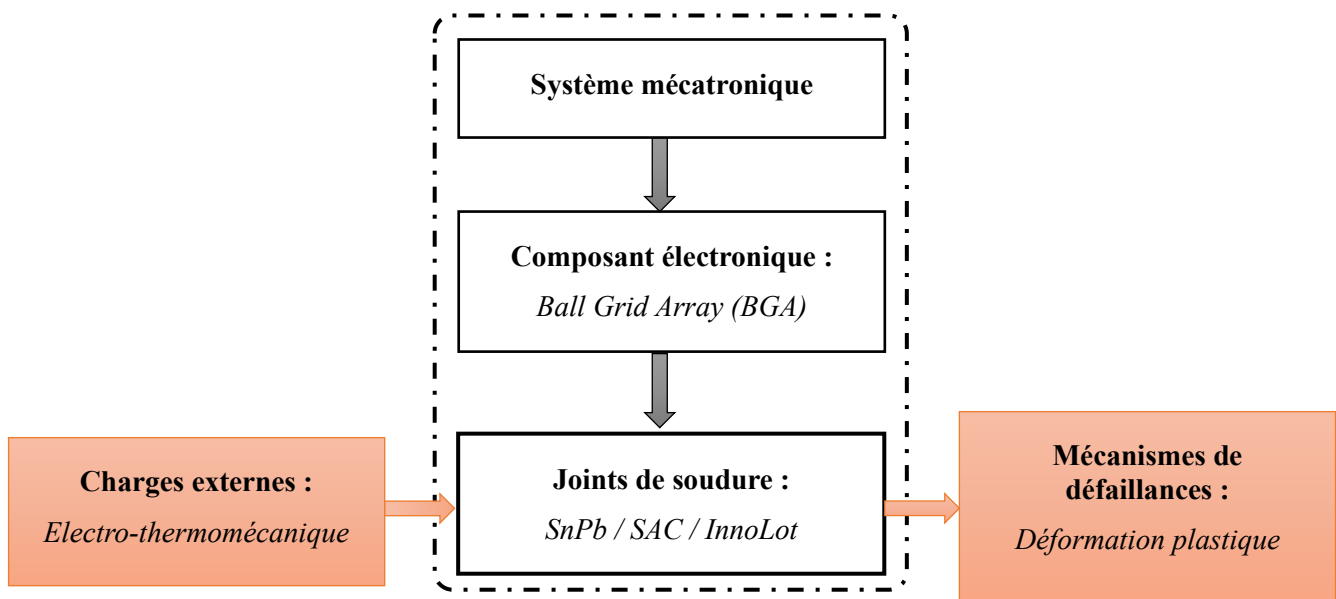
Système mécatronique

Composant électronique :
Ball Grid Array (BGA)

Charges externes :
Electro-thermomécanique

Joints de soudure :
SnPb / SAC / InnoLot

Mécanismes de défaillances :
Déformation plastique